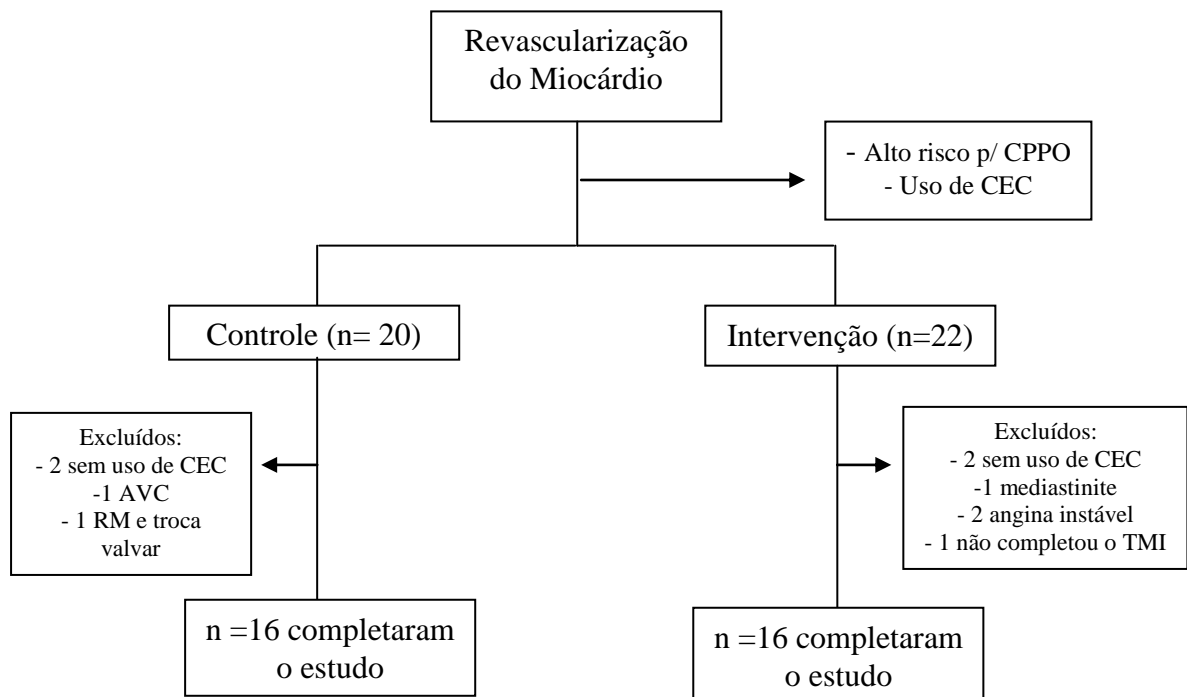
Revascularização do Miocárdio

- Alto risco p/ CPPO
- Uso de CEC

Controle (n= 20)

Intervenção (n=22)

Excluídos:
- 2 sem uso de CEC
-1 AVC
- 1 RM e troca valvar

Excluídos:
- 2 sem uso de CEC
-1 mediastinite
- 2 angina instável
- 1 não completou o TMI

n =16 completaram o estudo

n =16 completaram o estudo